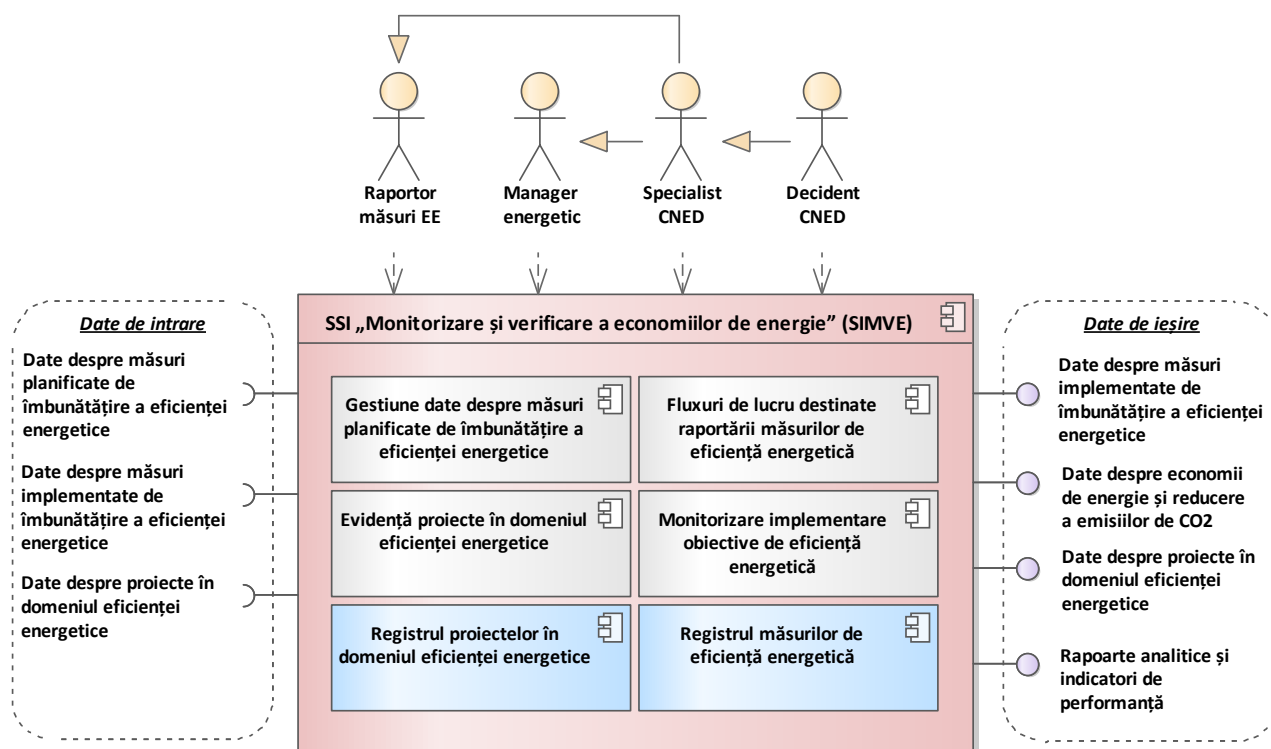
Raportor măsuri EE

Manager energetic

Specialist CNED

Decident CNED

SSI „Monitorizare și verificare a economiilor de energie” (SIMVE)

Date de intrare

Date despre măsuri planificate de îmbunătățire a eficienței energetice

Date despre măsuri implementate de îmbunătățire a eficienței energetice

Date despre proiecte în domeniul eficienței energetice

Gestiune date despre măsuri planificate de îmbunătățire a eficienței energetice

Fluxuri de lucru destinate raportării măsurilor de eficiență energetică

Evidență proiecte în domeniul eficienței energetice

Monitorizare implementare obiective de eficiență energetică

Registrul proiectelor în domeniul eficienței energetice

Registrul măsurilor de eficiență energetică

Date de ieșire

Date despre măsuri implementate de îmbunătățire a eficienței energetice

Date despre economii de energie și reducere a emisiilor de CO2

Date despre proiecte în domeniul eficienței energetice

Rapoarte analitice și indicatori de performanță